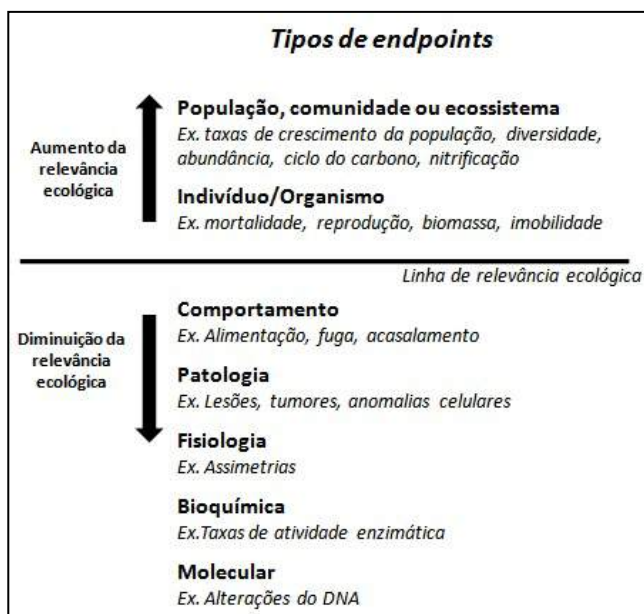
Tipos de endpoints

Aumento da relevância ecológica

População, comunidade ou ecossistema
Ex. taxas de crescimento da população, diversidade, abundância, ciclo do carbono, nitrificação

Indivíduo/Organismo
Ex. mortalidade, reprodução, biomassa, imobilidade

Linha de relevância ecológica

Diminuição da relevância ecológica

Comportamento
Ex. Alimentação, fuga, acasalamento

Patologia
Ex. Lesões, tumores, anomalias celulares

Fisiologia
Ex. Assimetrias

Bioquímica
Ex.Taxas de atividade enzimática

Molecular
Ex. Alterações do DNA